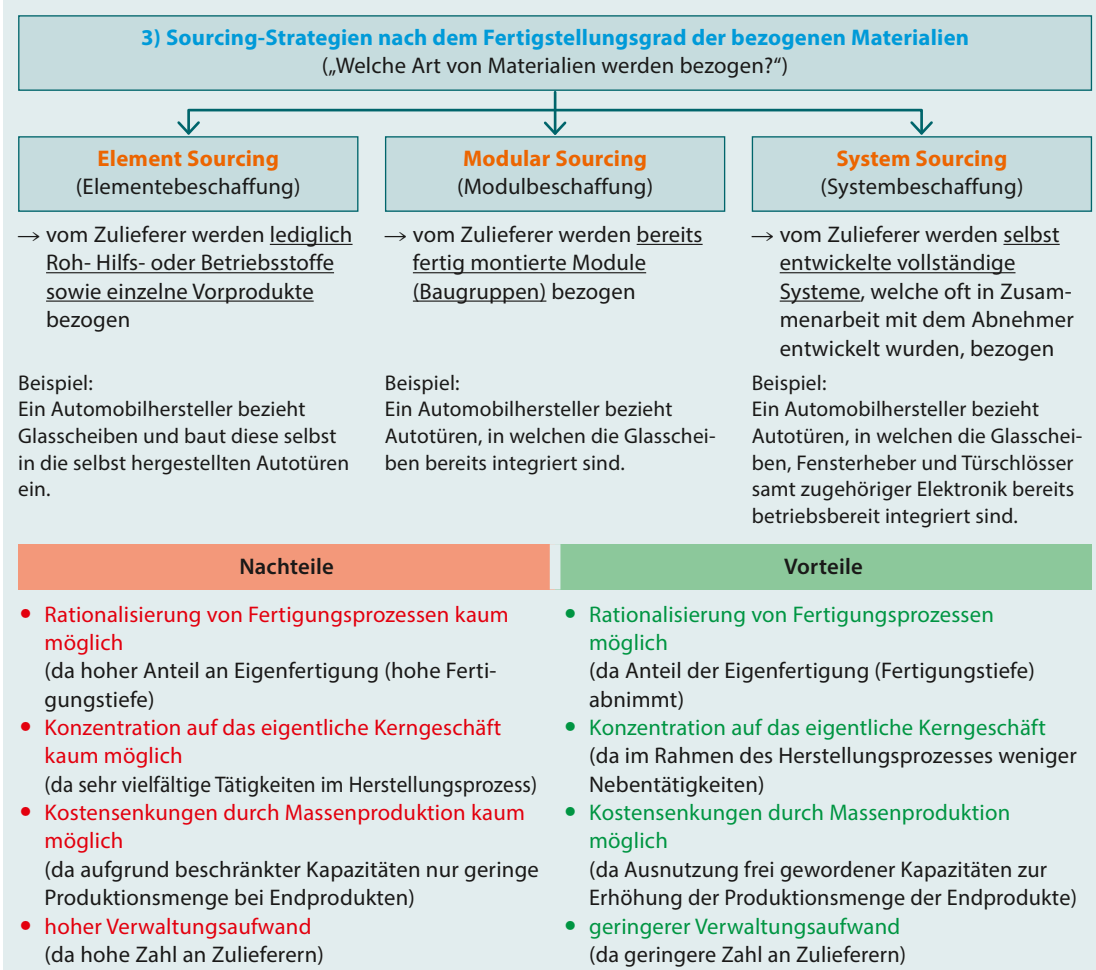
3) Sourcing-Strategien nach dem Fertigstellungsgrad der bezogenen Materialien
(„Welche Art von Materialien werden bezogen?“)

Element Sourcing
(Elementebeschaffung)

→ vom Zulieferer werden lediglich Roh- Hilfs- oder Betriebsstoffe sowie einzelne Vorprodukte bezogen

Beispiel:
Ein Automobilhersteller bezieht Glasscheiben und baut diese selbst in die selbst hergestellten Autotüren ein.

Modular Sourcing
(Modulbeschaffung)

→ vom Zulieferer werden bereits fertig montierte Module (Baugruppen) bezogen

Beispiel:
Ein Automobilhersteller bezieht Autotüren, in welchen die Glasscheiben bereits integriert sind.

System Sourcing
(Systembeschaffung)

→ vom Zulieferer werden selbst entwickelte vollständige Systeme, welche oft in Zusammenarbeit mit dem Abnehmer entwickelt wurden, bezogen

Beispiel:
Ein Automobilhersteller bezieht Autotüren, in welchen die Glasscheiben, Fensterheber und Türschlösser samt zugehöriger Elektronik bereits betriebsbereit integriert sind.

Nachteile

• Rationalisierung von Fertigungsprozessen kaum möglich
(da hoher Anteil an Eigenfertigung (hohe Fertigungstiefe)
• Konzentration auf das eigentliche Kerngeschäft kaum möglich
(da sehr vielfältige Tätigkeiten im Herstellungsprozess)
• Kostensenkungen durch Massenproduktion kaum möglich
(da aufgrund beschränkter Kapazitäten nur geringe Produktionsmenge bei Endprodukten)
• hoher Verwaltungsaufwand
(da hohe Zahl an Zulieferern)

Vorteile

• Rationalisierung von Fertigungsprozessen möglich
(da Anteil der Eigenfertigung (Fertigungstiefe) abnimmt)
• Konzentration auf das eigentliche Kerngeschäft
(da im Rahmen des Herstellungsprozesses weniger Nebentätigkeiten)
• Kostensenkungen durch Massenproduktion möglich
(da Ausnutzung frei gewordener Kapazitäten zur Erhöhung der Produktionsmenge der Endprodukte)
• geringerer Verwaltungsaufwand
(da geringere Zahl an Zulieferern)